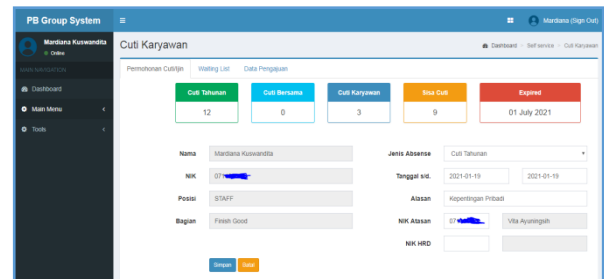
PB Group System
≡
Mardiana (Sign Out)
Mardiana Kuswandita
● Online
MAIN NAVIGATION
Dashboard
Main Menu
Tools
Cuti Karyawan
Dashboard › Self service › Cuti Karyawan
Permohonan Cuti/Ijin
Waiting List
Data Pengajuan

| Cuti Tahunan | Cuti Bersama | Cuti Karyawan | Sisa Cuti | Expired |
|---|---|---|---|---|
| 12 | 0 | 3 | 9 | 01 July 2021 |

Nama
Mardiana Kuswandita
NIK
07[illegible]
Posisi
STAFF
Bagian
Finish Good
Jenis Absense
Cuti Tahunan
Tanggal s/d.
2021-01-19
2021-01-19
Alasan
Kepentingan Pribadi
NIK Atasan
07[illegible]
Vita Ayuningsih
NIK HRD
Simpan
Batal